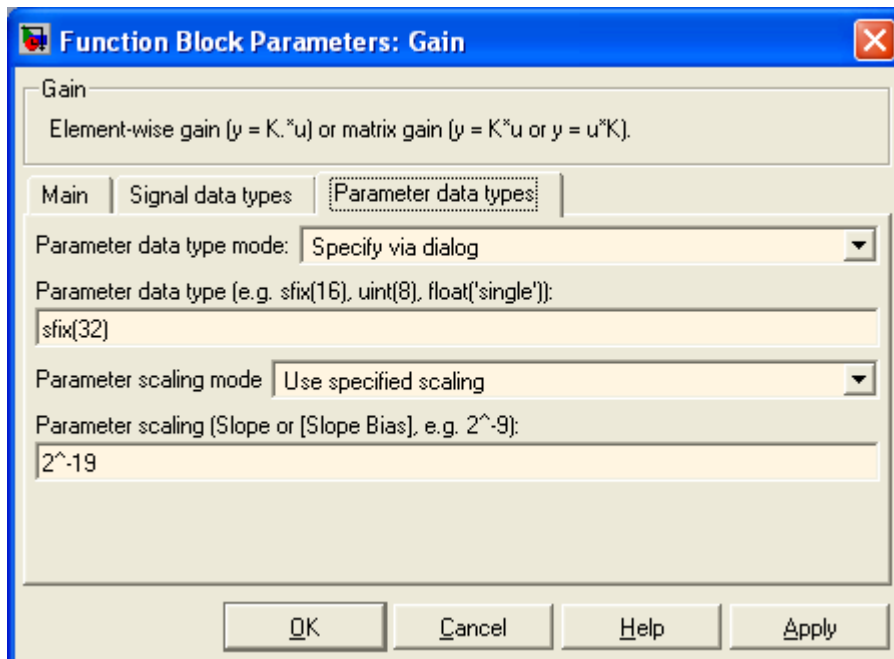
Function Block Parameters: Gain

Gain

Element-wise gain (y = K.*u) or matrix gain (y = K*u or y = u*K).

Main | Signal data types | Parameter data types

Parameter data type mode: Specify via dialog

Parameter data type (e.g. sfix(16), uint(8), float('single')):

sfix(32)

Parameter scaling mode Use specified scaling

Parameter scaling (Slope or [Slope Bias], e.g. 2^-9):

2^-19

OK | Cancel | Help | Apply